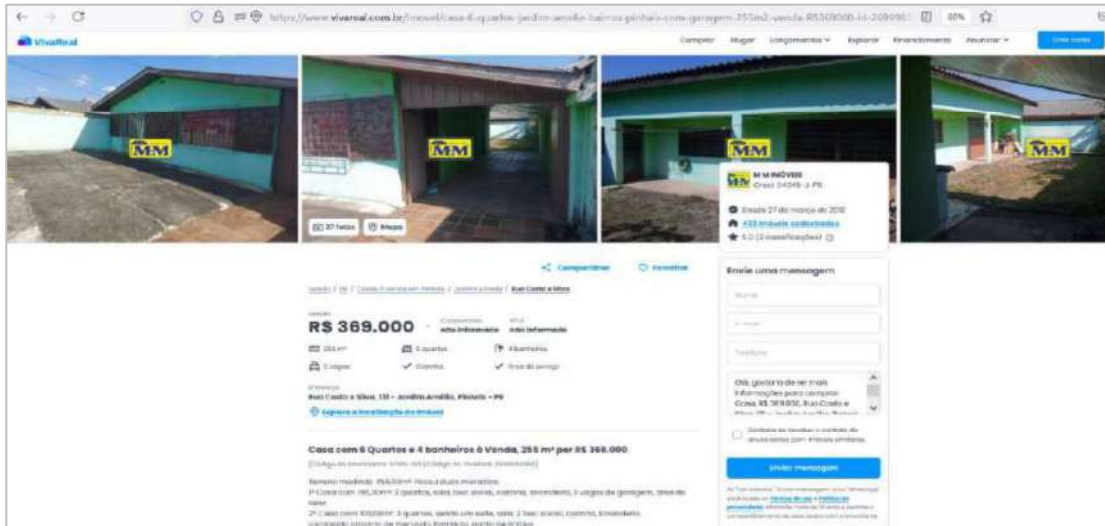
https://www.vivareal.com.br/imovel/casa-6-quartos-jardim-amalia-bairros-pinhais-com-garagem-255m2-venda-RS369000-id-209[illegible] 80%

VivaReal

Comprar Alugar Lançamentos Explorar Financiamento Anunciar Criar conta

MM MM MM MM

37 fotos Mapa

M M IMÓVEIS
Creci 3404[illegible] J PR
Desde 27 de março de 2018
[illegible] imóveis cadastrados
5.0 (3 classificações)

Compartilhar Favoritar

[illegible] / PR / Casas à venda em Pinhais / Jardim Amália / Rua Costa e Silva

Venda
R$ 369.000
Condomínio Não informado
IPTU Não informado

255 m² 6 quartos 4 banheiros
3 vagas Quintal Área de serviço

Endereço
Rua Costa e Silva, 131 - Jardim Amália, Pinhais - PR

Explorar a localização do imóvel

Casa com 6 Quartos e 4 banheiros à Venda, 255 m² por R$ 369.000
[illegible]

Terreno medindo 356,00m². Possui duas moradias.
1ª Casa com 98,00m² 3 quartos, sala, bwc social, cozinha, lavanderia, 3 vagas de garagem, área de lazer.
2ª Casa com 102,00m² 3 quartos, sendo um suíte, sala, 2 bwc social, cozinha, lavanderia, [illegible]

Envie uma mensagem
Nome
E-mail
Telefone
Olá, gostaria de ter mais informações para comprar Casa, R$ 369.000, Rua Costa e Silva, 131 - Jardim Amália, Pinhais.
Quero receber o contato de anunciantes com imóveis similares.
Enviar mensagem
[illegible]